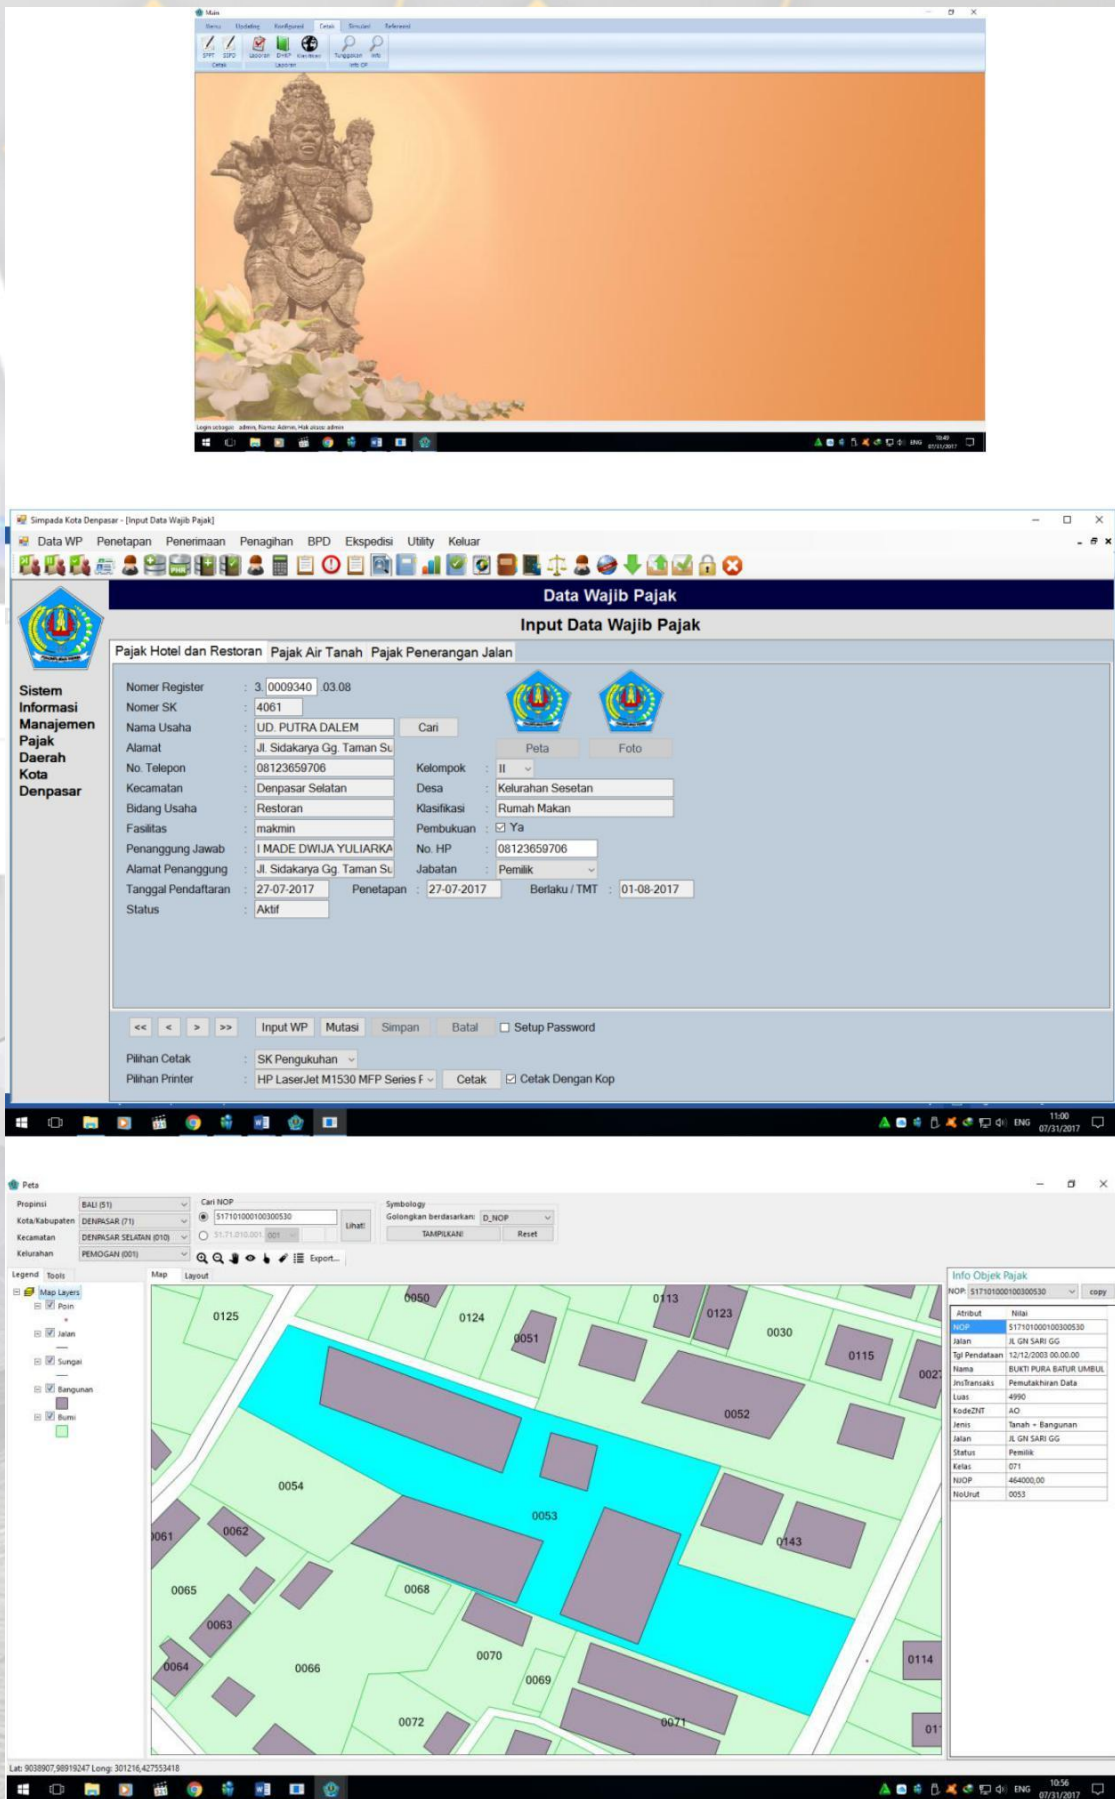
Main

Menu Updating Konfigurasi Cetak Simulasi Referensi

SPPT SSPD Laporan DHKP Klasifikasi Tunggakan Info
Cetak Laporan Info OP

Login sebagai : admin, Nama: Admin, Hak akses: admin

10:49
07/31/2017

Simpada Kota Denpasar - [Input Data Wajib Pajak]

Data WP Penetapan Penerimaan Penagihan BPD Ekspedisi Utility Keluar

Data Wajib Pajak

Input Data Wajib Pajak

Sistem Informasi Manajemen Pajak Daerah Kota Denpasar

Pajak Hotel dan Restoran Pajak Air Tanah Pajak Penerangan Jalan

| | | | |
|---|---|---|---|
| Nomer Register | : 3. 0009340 .03.08 | | |
| Nomer SK | : 4061 | | |
| Nama Usaha | : UD. PUTRA DALEM Cari | | |
| Alamat | : Jl. Sidakarya Gg. Taman Su | Peta | Foto |
| No. Telepon | : 08123659706 | Kelompok | : II |
| Kecamatan | : Denpasar Selatan | Desa | : Kelurahan Sesetan |
| Bidang Usaha | : Restoran | Klasifikasi | : Rumah Makan |
| Fasilitas | : makmin | Pembukuan | : Ya |
| Penanggung Jawab | : I MADE DWIJA YULIARKA | No. HP | : 08123659706 |
| Alamat Penanggung | : Jl. Sidakarya Gg. Taman Su | Jabatan | : Pemilik |
| Tanggal Pendaftaran | : 27-07-2017 | Penetapan : 27-07-2017 | Berlaku / TMT : 01-08-2017 |
| Status | : Aktif | | |

<< < > >> Input WP Mutasi Simpan Batal Setup Password

Pilihan Cetak : SK Pengukuhan
Pilihan Printer : HP LaserJet M1530 MFP Series F Cetak Cetak Dengan Kop

11:00
07/31/2017

Peta

Propinsi BALI (51)
Kota/Kabupaten DENPASAR (71)
Kecamatan DENPASAR SELATAN (010)
Kelurahan PEMOGAN (001)

Cari NOP
517101000100300530
51.71.010.001 001
Lihat

Symbology
Golongkan berdasarkan: D_NOP
TAMPILKAN Reset

Export...

Legend Tools
Map Layers
Poin
Jalan
Sungai
Bangunan
Bumi

Map Layout

0050 0125 0124 0113 0123 0030 0051 0115 002 0052 0054 0053 0061 0062 0143 0065 0068 0063 0070 0114 0064 0066 0069 0072 0071 01

Info Objek Pajak
NOP: 517101000100300530 copy

| Atribut | Nilai |
|---|---|
| NOP | 517101000100300530 |
| Jalan | JL GN SARI GG |
| Tgl Pendataan | 12/12/2003 00.00.00 |
| Nama | BUKTI PURA BATUR UMBUL |
| JnsTransaks | Pemutakhiran Data |
| Luas | 4990 |
| KodeZNT | AO |
| Jenis | Tanah + Bangunan |
| Jalan | JL GN SARI GG |
| Status | Pemilik |
| Kelas | 071 |
| NJOP | 464000,00 |
| NoUrut | 0053 |

Lat: 9038907,98919247 Long: 301216,427553418

10:56
07/31/2017